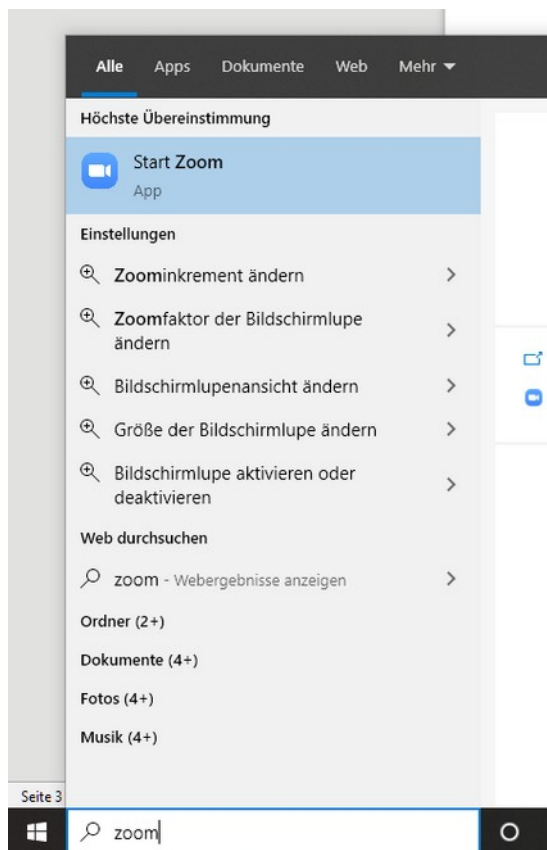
Alle Apps Dokumente Web Mehr

Höchste Übereinstimmung

Start Zoom
App

Einstellungen

Zoominkrement ändern

Zoomfaktor der Bildschirmlupe ändern

Bildschirmlupenansicht ändern

Größe der Bildschirmlupe ändern

Bildschirmlupe aktivieren oder deaktivieren

Web durchsuchen

zoom - Webergebnisse anzeigen

Ordner (2+)

Dokumente (4+)

Fotos (4+)

Musik (4+)

Seite 3

zoom